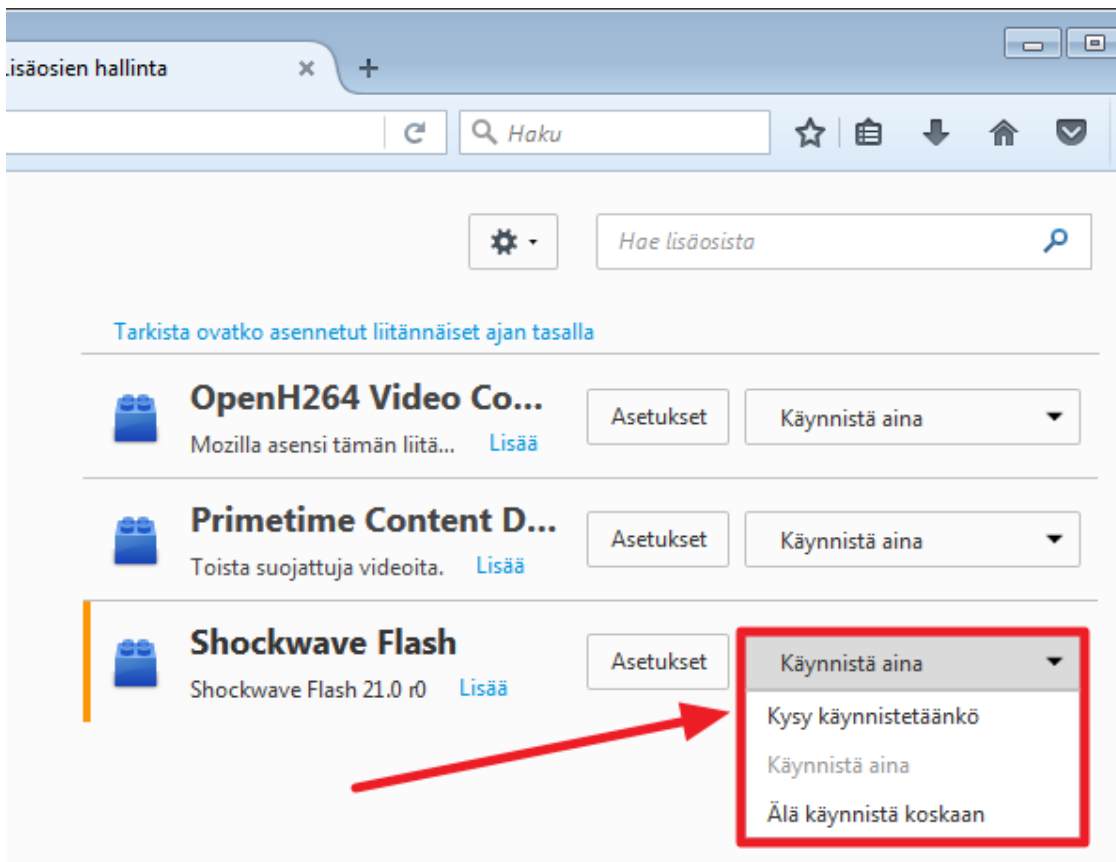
Lisäosien hallinta

Haku

Hae lisäosista

Tarkista ovatko asennetut liitännäiset ajan tasalla

OpenH264 Video Co...
Mozilla asensi tämän liitä... Lisää
Asetukset
Käynnistä aina

Primetime Content D...
Toista suojattuja videoita. Lisää
Asetukset
Käynnistä aina

Shockwave Flash
Shockwave Flash 21.0 r0 Lisää
Asetukset
Käynnistä aina

Kysy käynnistetäänkö
Käynnistä aina
Älä käynnistä koskaan